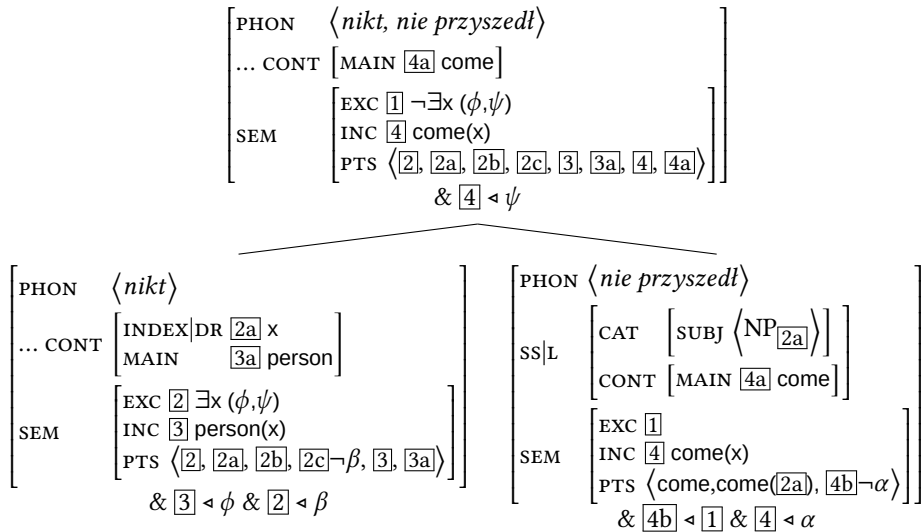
PHON $\langle$nikt, nie przyszedł$\rangle$
... CONT [MAIN $\boxed{4a}$ come]
SEM [EXC $\boxed{1}$ $\neg\exists$x ($\phi$,$\psi$)
INC $\boxed{4}$ come(x)
PTS $\langle\boxed{2}, \boxed{2a}, \boxed{2b}, \boxed{2c}, \boxed{3}, \boxed{3a}, \boxed{4}, \boxed{4a}\rangle$]
& $\boxed{4} \triangleleft \psi$

PHON $\langle$nikt$\rangle$
... CONT [INDEX|DR $\boxed{2a}$ x
MAIN $\boxed{3a}$ person]
SEM [EXC $\boxed{2}$ $\exists$x ($\phi$,$\psi$)
INC $\boxed{3}$ person(x)
PTS $\langle\boxed{2}, \boxed{2a}, \boxed{2b}, \boxed{2c}\neg\beta, \boxed{3}, \boxed{3a}\rangle$]
& $\boxed{3} \triangleleft \phi$ & $\boxed{2} \triangleleft \beta$

PHON $\langle$nie przyszedł$\rangle$
SS|L [CAT [SUBJ $\langle NP_{\boxed{2a}}\rangle$]
CONT [MAIN $\boxed{4a}$ come]]
SEM [EXC $\boxed{1}$
INC $\boxed{4}$ come(x)
PTS $\langle$come,come($\boxed{2a}$), $\boxed{4b}\neg\alpha\rangle$]
& $\boxed{4b} \triangleleft \boxed{1}$ & $\boxed{4} \triangleleft \alpha$